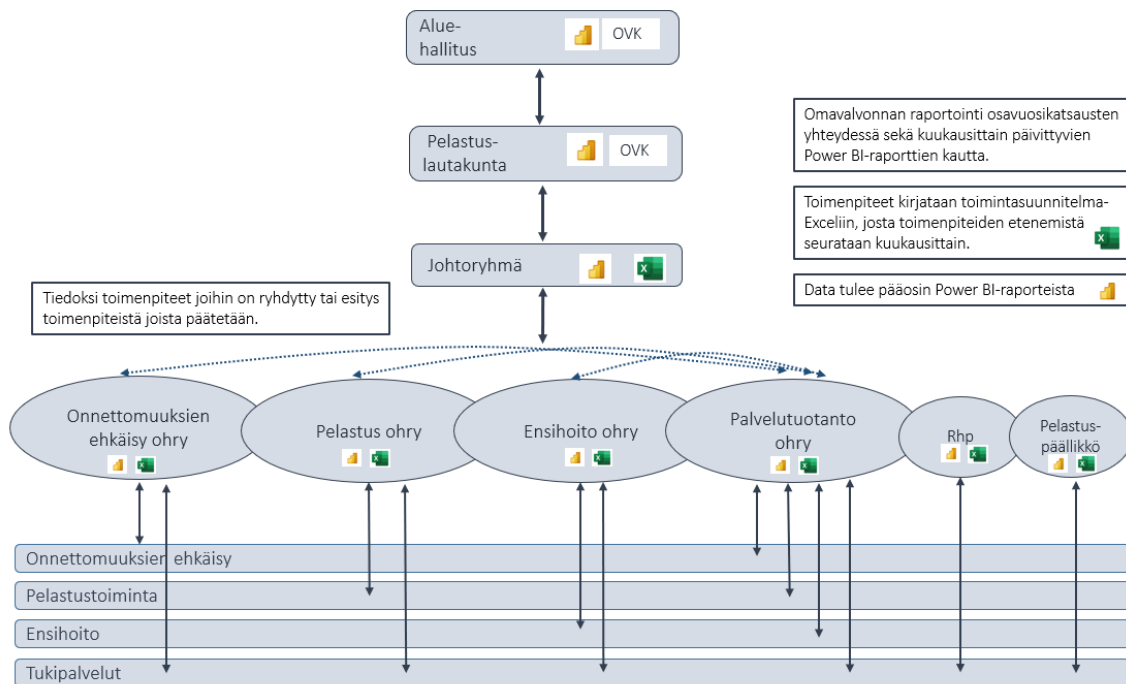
Alue-
hallitus

OVK

Pelastus-
lautakunta

OVK

Johtoryhmä

Omavalvonnan raportointi osavuosikatsausten yhteydessä sekä kuukausittain päivittyvien Power BI-raporttien kautta.

Toimenpiteet kirjataan toimintasuunnitelma-Exceliin, josta toimenpiteiden etenemistä seurataan kuukausittain.

Data tulee pääosin Power BI-raporteista

Tiedoksi toimenpiteet joihin on ryhdytty tai esitys toimenpiteistä joista päätetään.

Onnettomuuksien ehkäisy ohry

Pelastus ohry

Ensihoito ohry

Palvelutuotanto ohry

Rhp

Pelastus-
päällikkö

Onnettomuuksien ehkäisy

Pelastustoiminta

Ensihoito

Tukipalvelut